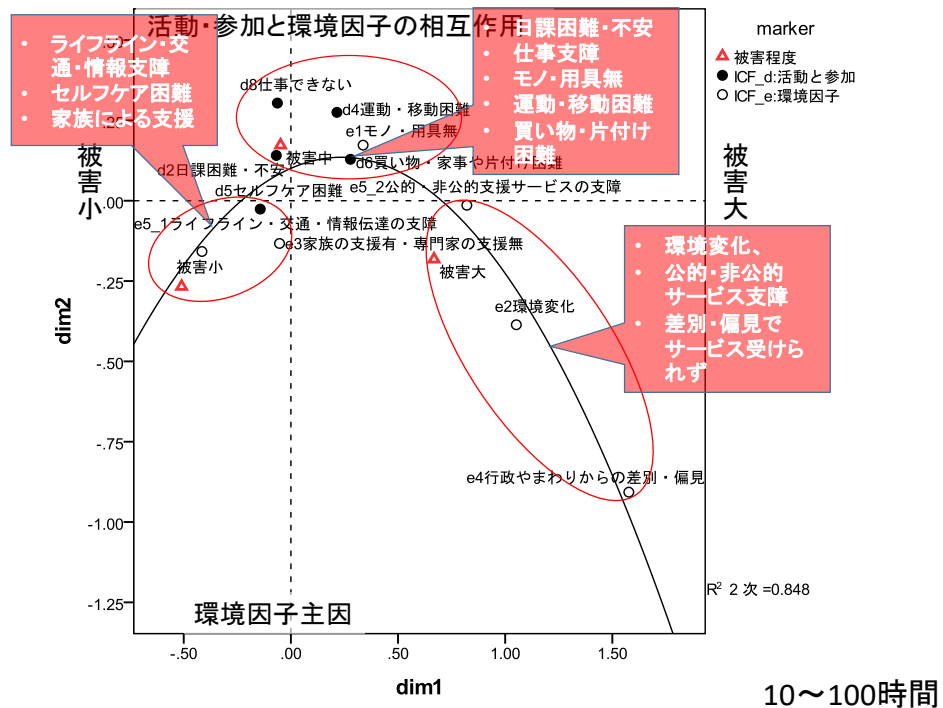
活動・参加と環境因子の相互作用

• ライフライン・交通・情報支障
• セルフケア困難
• 家族による支援

• 日課困難・不安
• 仕事支障
• モノ・用具無
• 運動・移動困難
• 買い物・片付け困難

marker
被害程度
ICF_d:活動と参加
ICF_e:環境因子

d8仕事できない
d4運動・移動困難
e1モノ・用具無
被害中
d6買い物・家事や片付け困難
d2日課困難・不安
d5セルフケア困難
e5_2公的・非公的支援サービスの支障
e5_1ライフライン・交通・情報伝達の支障
e3家族の支援有・専門家の支援無
被害小
被害大
e2環境変化
e4行政やまわりからの差別・偏見

被害小
被害大

• 環境変化、
• 公的・非公的サービス支障
• 差別・偏見でサービス受けられず

環境因子主因

$R^2$ 2 次 =0.848

dim2
-.25
-.50
-.75
-1.00
-1.25
0.00

dim1
-.50
.00
.50
1.00
1.50

10〜100時間